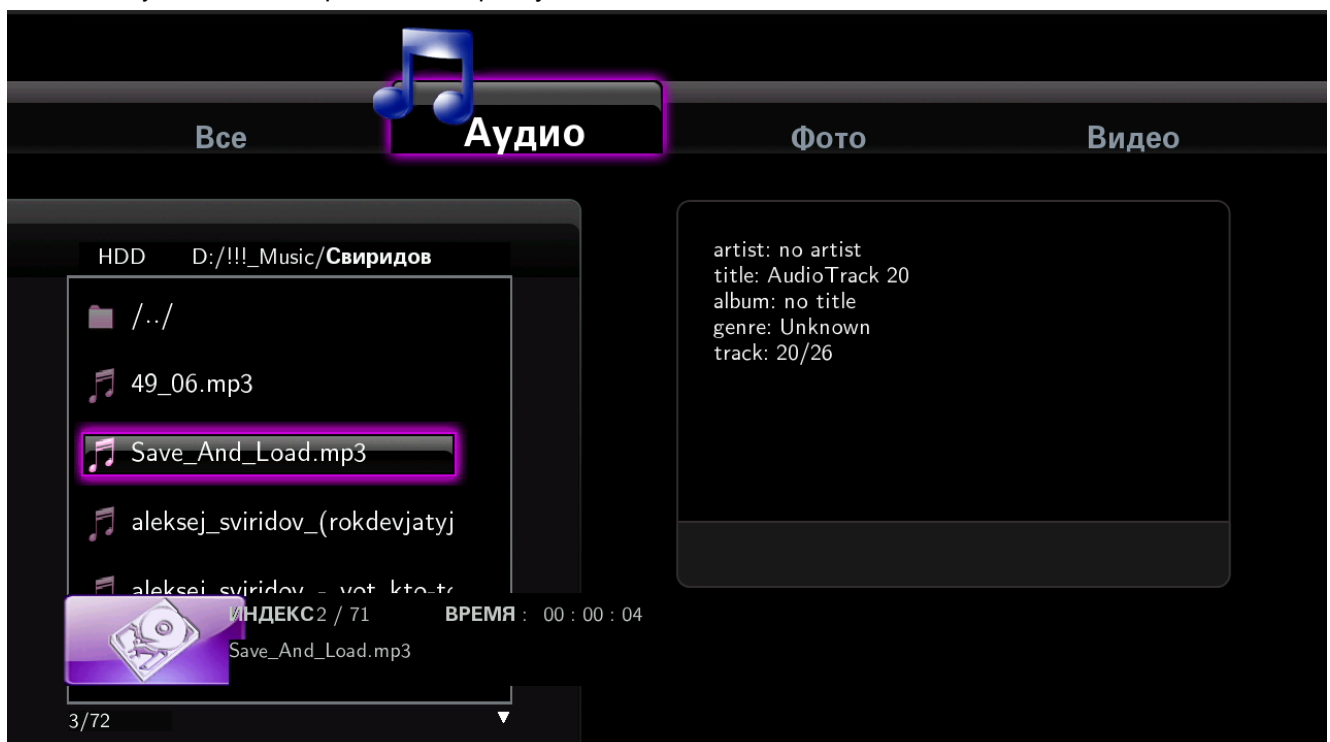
Все

Аудио

Фото

Видео

HDD D:/!!!_Music/Свиридов

/../

49_06.mp3

Save_And_Load.mp3

aleksej_sviridov_(rokdevjatyj

aleksej_sviridov_-_vot_kto-t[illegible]

ИНДЕКС 2 / 71 ВРЕМЯ : 00 : 00 : 04

Save_And_Load.mp3

3/72

artist: no artist
title: AudioTrack 20
album: no title
genre: Unknown
track: 20/26